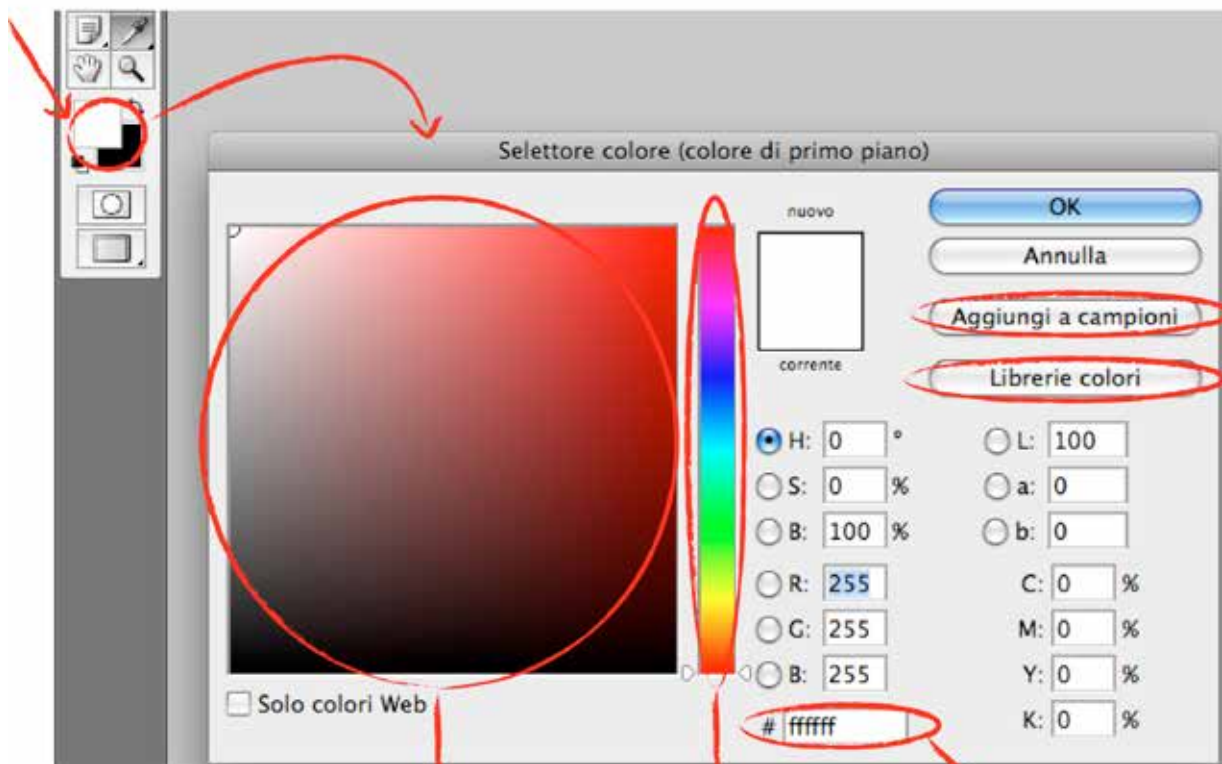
Selettore colore (colore di primo piano)

nuovo

corrente

OK

Annulla

Aggiungi a campioni

Librerie colori

H: 0 °

S: 0 %

B: 100 %

R: 255

G: 255

B: 255

L: 100

a: 0

b: 0

C: 0 %

M: 0 %

Y: 0 %

K: 0 %

# ffffff

Solo colori Web